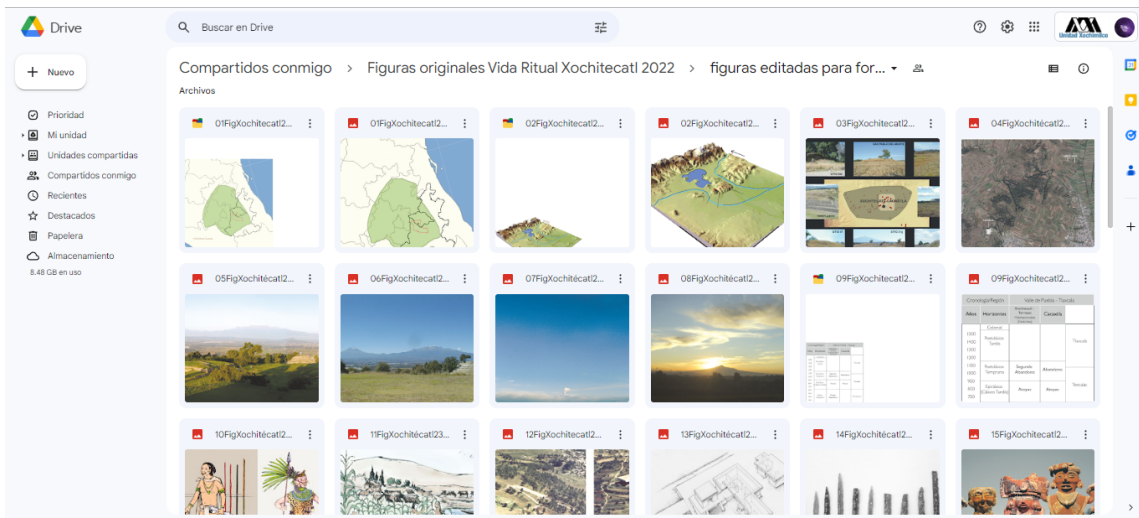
Drive

Buscar en Drive

Unidad Xochimilco

Nuevo

Prioridad
Mi unidad
Unidades compartidas
Compartidos conmigo
Recientes
Destacados
Papelera
Almacenamiento
8.48 GB en uso

Compartidos conmigo > Figuras originales Vida Ritual Xochitecatl 2022 > figuras editadas para for...

Archivos

01FigXochitecatl2...
01FigXochitecatl2...
02FigXochitecatl2...
02FigXochitecatl2...
03FigXochitecatl2...
04FigXochitécatl2...
05FigXochitécatl2...
06FigXochitecatl2...
07FigXochitécatl2...
08FigXochitécatl2...
09FigXochitecatl2022
09FigXochitecatl2...

| Cronología Región | Valle de Puebla - Tlaxcala | | |
|---|---|---|---|
| Años | Horizontes | | Cacaxtla |
| 1300 | Colonial | | |
| 1200 | Postclásico Tardío | | Tlaxcala |
| 1100 | Postclásico Temprano | Segundo Abandono | Abandono |
| 1000 | | | |
| 900 | Epiclásico (Clásico Tardío) | Auge | Auge |
| 800 | | | Texcalac |
| 700 | | | |

10FigXochitécatl2...
11FigXochitécatl23...
12FigXochitécatl2...
13FigXochitécatl2...
14FigXochitécatl2...
15FigXochitécatl2...